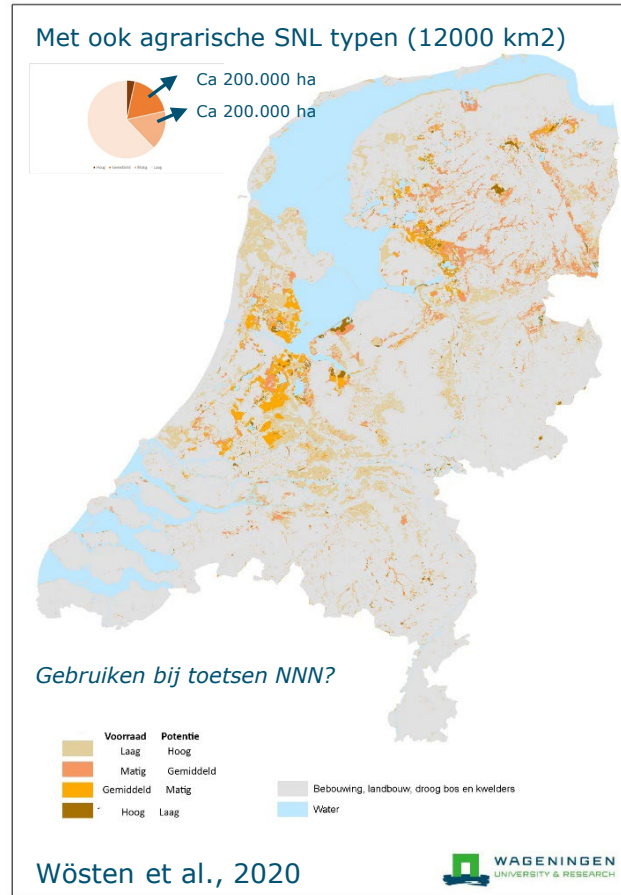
Met ook agrarische SNL typen (12000 km2)

Ca 200.000 ha
Ca 200.000 ha

Hoog Gemiddeld Matig Laag

Gebruiken bij toetsen NNN?

| Voorraad | Potentie |
|---|---|
| Laag | Hoog |
| Matig | Gemiddeld |
| Gemiddeld | Matig |
| Hoog | Laag |

Bebouwing, landbouw, droog bos en kwelders
Water

Wösten et al., 2020

WAGENINGEN UNIVERSITY & RESEARCH